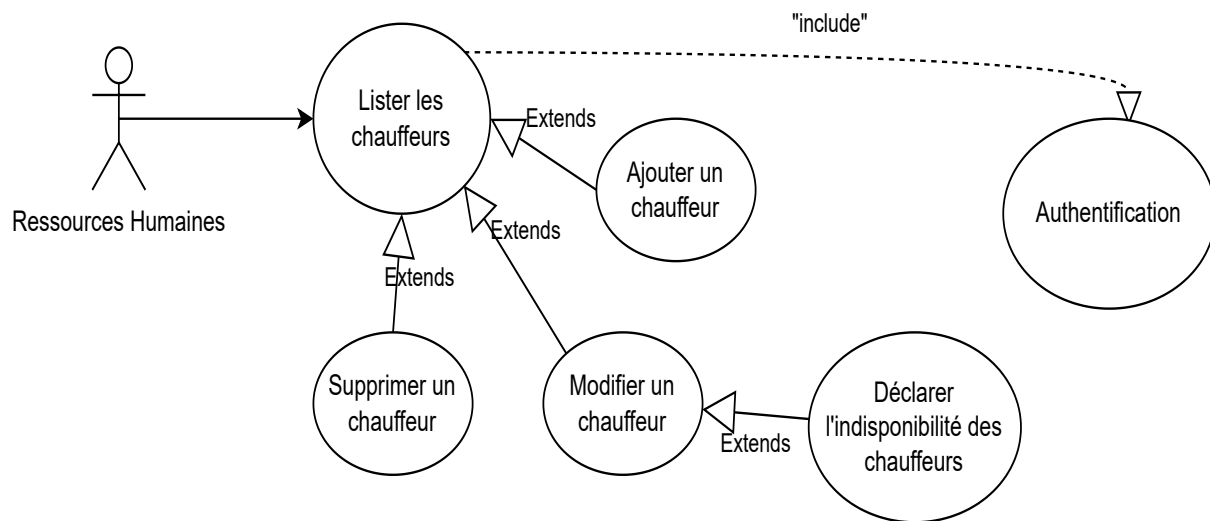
"include"

Ressources Humaines

Lister les chauffeurs

Extends

Ajouter un chauffeur

Authentification

Extends

Extends

Supprimer un chauffeur

Modifier un chauffeur

Extends

Déclarer l'indisponibilité des chauffeurs